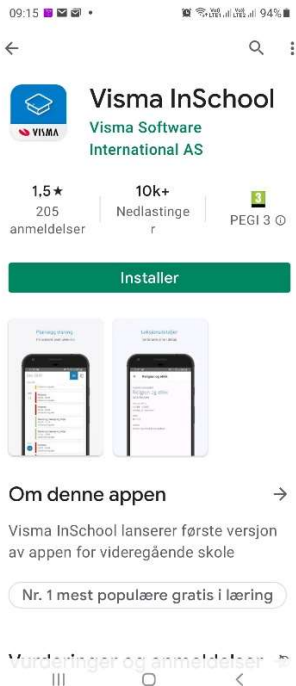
09:15 94%

Visma InSchool
Visma Software International AS

VISMA

1,5★
205 anmeldelser

10k+
Nedlastinger

3
PEGI 3 ⓘ

Installer

Planlegg dagen
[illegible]

Lekser/oppgaver
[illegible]

Om denne appen →

Visma InSchool lanserer første versjon av appen for videregående skole

Nr. 1 mest populære gratis i læring

Vurderinger og anmeldelser